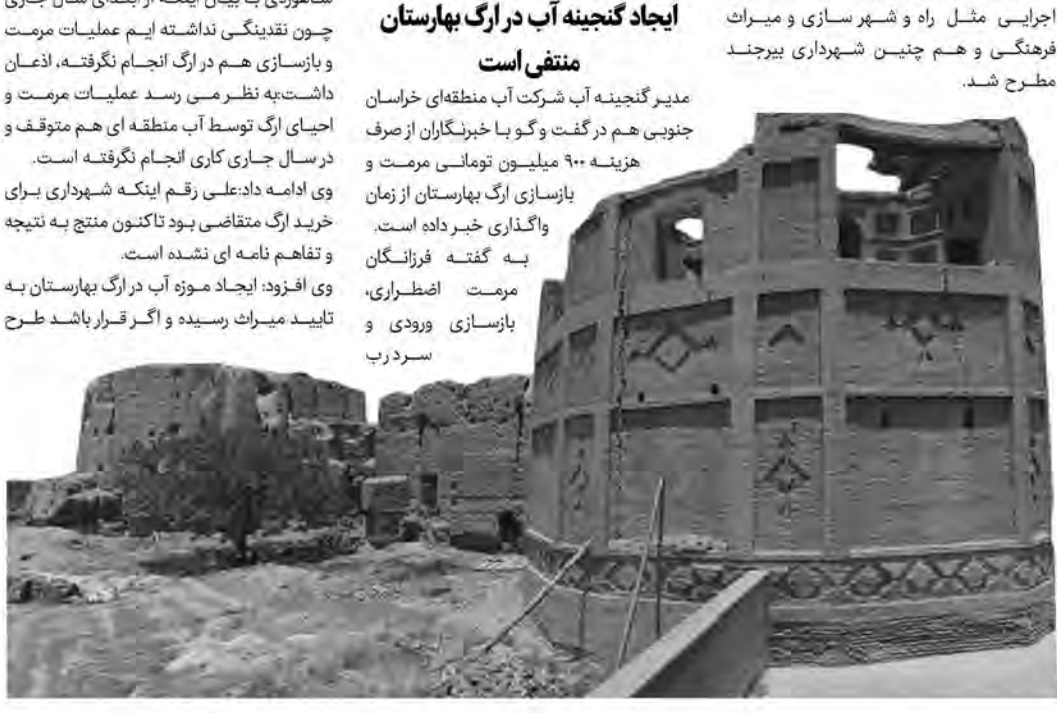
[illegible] با بیان اینکه از ابتدای سال جاری چون نقدینگی نداشته ایم عملیات مرمت و بازسازی هم در ارگ انجام نگرفته، اذعان داشت:به نظر می رسد عملیات مرمت و احیای ارگ توسط آب منطقه ای هم متوقف و در سال جاری کاری انجام نگرفته است.
وی ادامه داد:علی رقم اینکه شهرداری برای خرید ارگ متقاضی بود تاکنون منتج به نتیجه و تفاهم نامه ای نشده است.
وی افزود: ایجاد موزه آب در ارگ بهارستان به تایید میراث رسیده و اگر قرار باشد طرح

ایجاد گنجینه آب در ارگ بهارستان منتفی است

مدیر گنجینه آب شرکت آب منطقه‌ای خراسان جنوبی هم در گفت و گو با خبرنگاران از صرف هزینه ۹۰۰ میلیون تومانی مرمت و بازسازی ارگ بهارستان از زمان واگذاری خبر داده است.
به گفته فرزانگان مرمت اضطراری، بازسازی ورودی و سردرب

اجرایی مثل راه و شهر سازی و میراث فرهنگی و هم چنین شهرداری بپرجند مطرح شد.